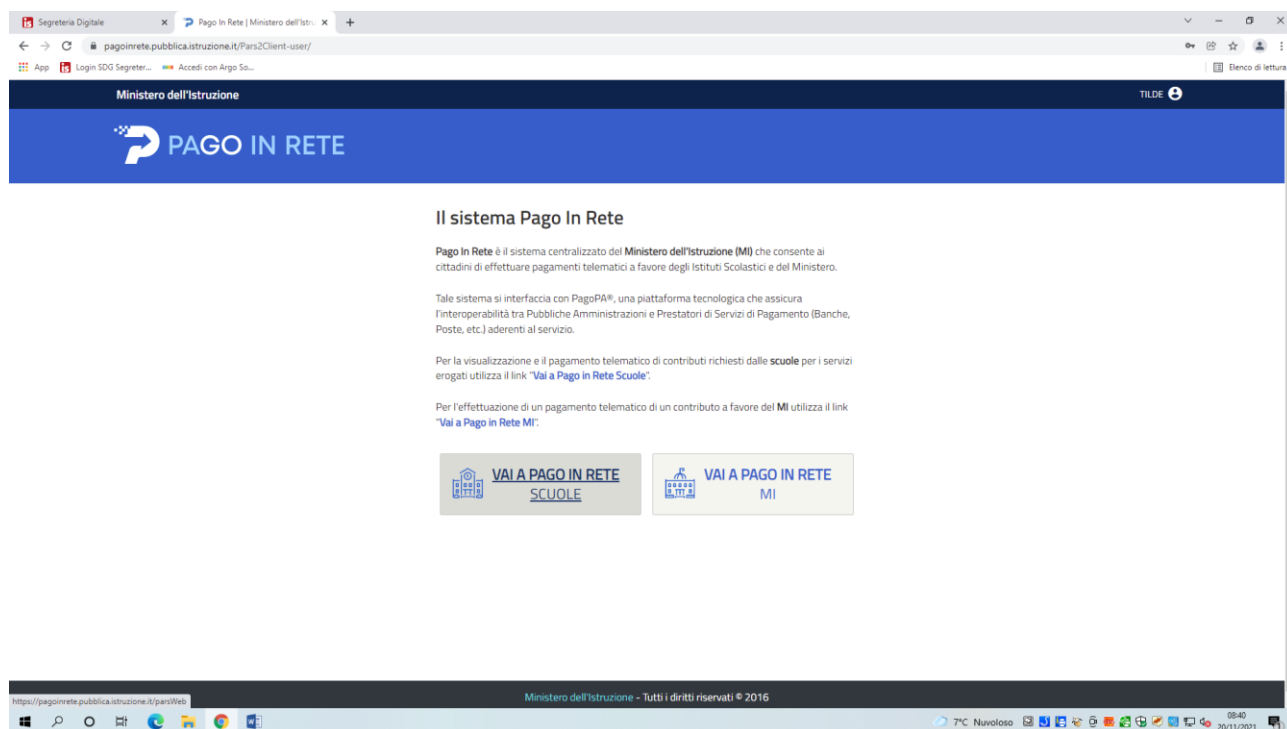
Segreteria Digitale
Pago In Rete | Ministero dell'Istru
pagoinrete.pubblica.istruzione.it/Pars2Client-user/
App Login SDG Segreter... Accedi con Argo So...
Elenco di lettura

Ministero dell'Istruzione
TILDE

PAGO IN RETE

Il sistema Pago In Rete

Pago In Rete è il sistema centralizzato del Ministero dell'Istruzione (MI) che consente ai cittadini di effettuare pagamenti telematici a favore degli Istituti Scolastici e del Ministero.

Tale sistema si interfaccia con PagoPA®, una piattaforma tecnologica che assicura l'interoperabilità tra Pubbliche Amministrazioni e Prestatori di Servizi di Pagamento (Banche, Poste, etc.) aderenti al servizio.

Per la visualizzazione e il pagamento telematico di contributi richiesti dalle scuole per i servizi erogati utilizza il link "Vai a Pago in Rete Scuole".

Per l'effettuazione di un pagamento telematico di un contributo a favore del MI utilizza il link "Vai a Pago in Rete MI".

VAI A PAGO IN RETE SCUOLE

VAI A PAGO IN RETE MI

https://pagoinrete.pubblica.istruzione.it/parsWeb
Ministero dell'Istruzione - Tutti i diritti riservati © 2016

7°C Nuvoloso 08:40 20/11/2021